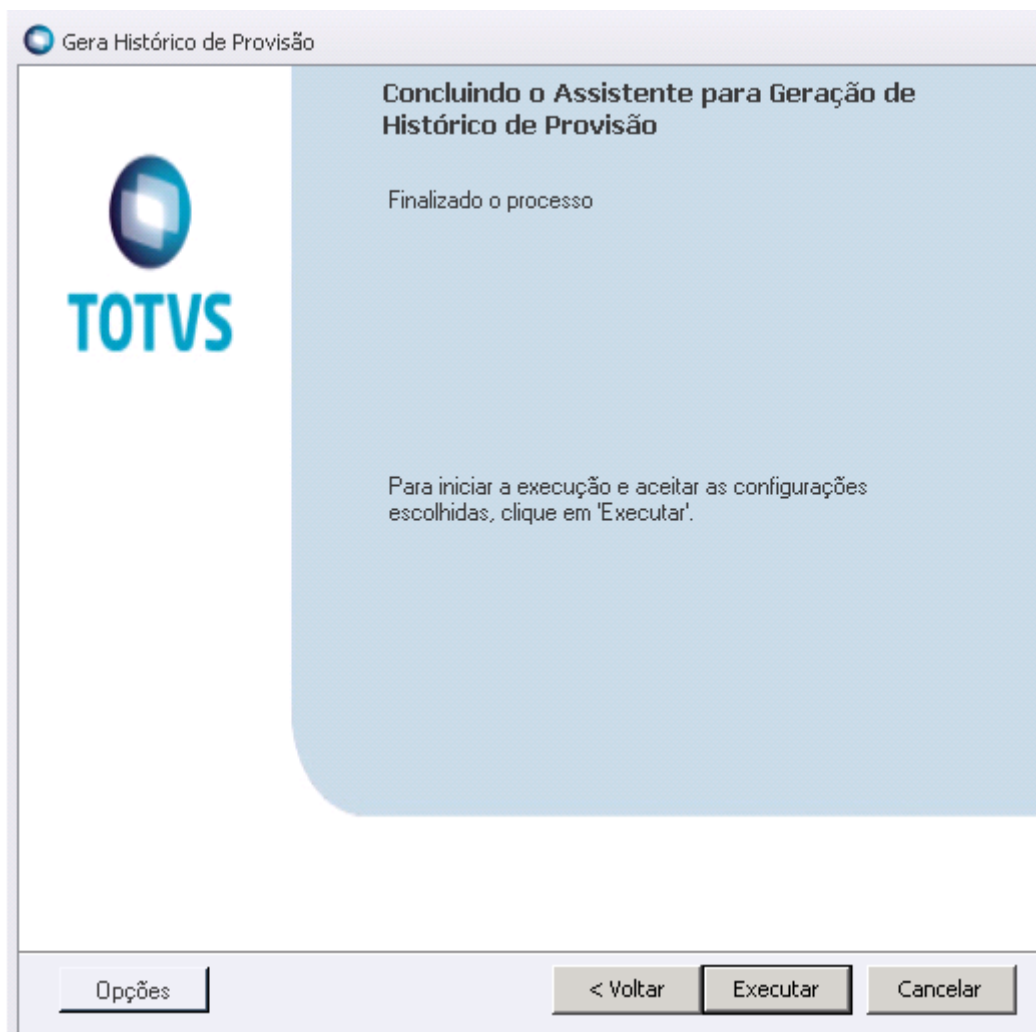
Gera Histórico de Provisão

TOTVS

Concluindo o Assistente para Geração de Histórico de Provisão

Finalizado o processo

Para iniciar a execução e aceitar as configurações escolhidas, clique em 'Executar'.

Opções

< Voltar

Executar

Cancelar